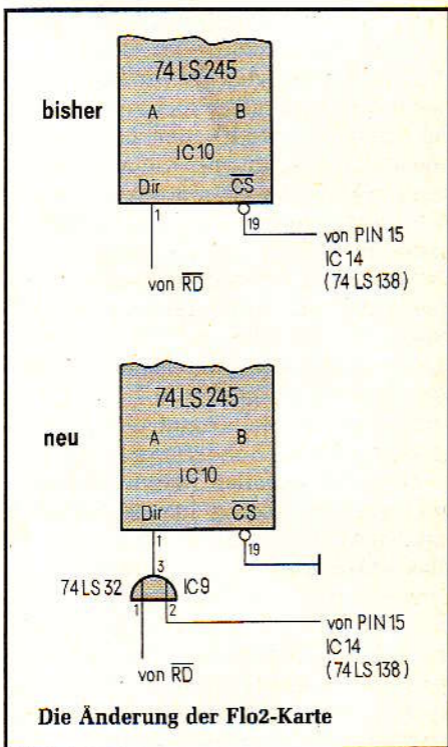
bisher

74 LS 245

A

B

IC 10

Dir

$\overline{CS}$

1

19

von PIN 15
IC 14
(74 LS 138)

von $\overline{RD}$

neu

74 LS 245

A

B

IC 10

Dir

$\overline{CS}$

1

19

3

74 LS 32

IC9

1

2

von PIN 15
IC 14
(74 LS 138)

von $\overline{RD}$

Die Änderung der Flo2-Karte